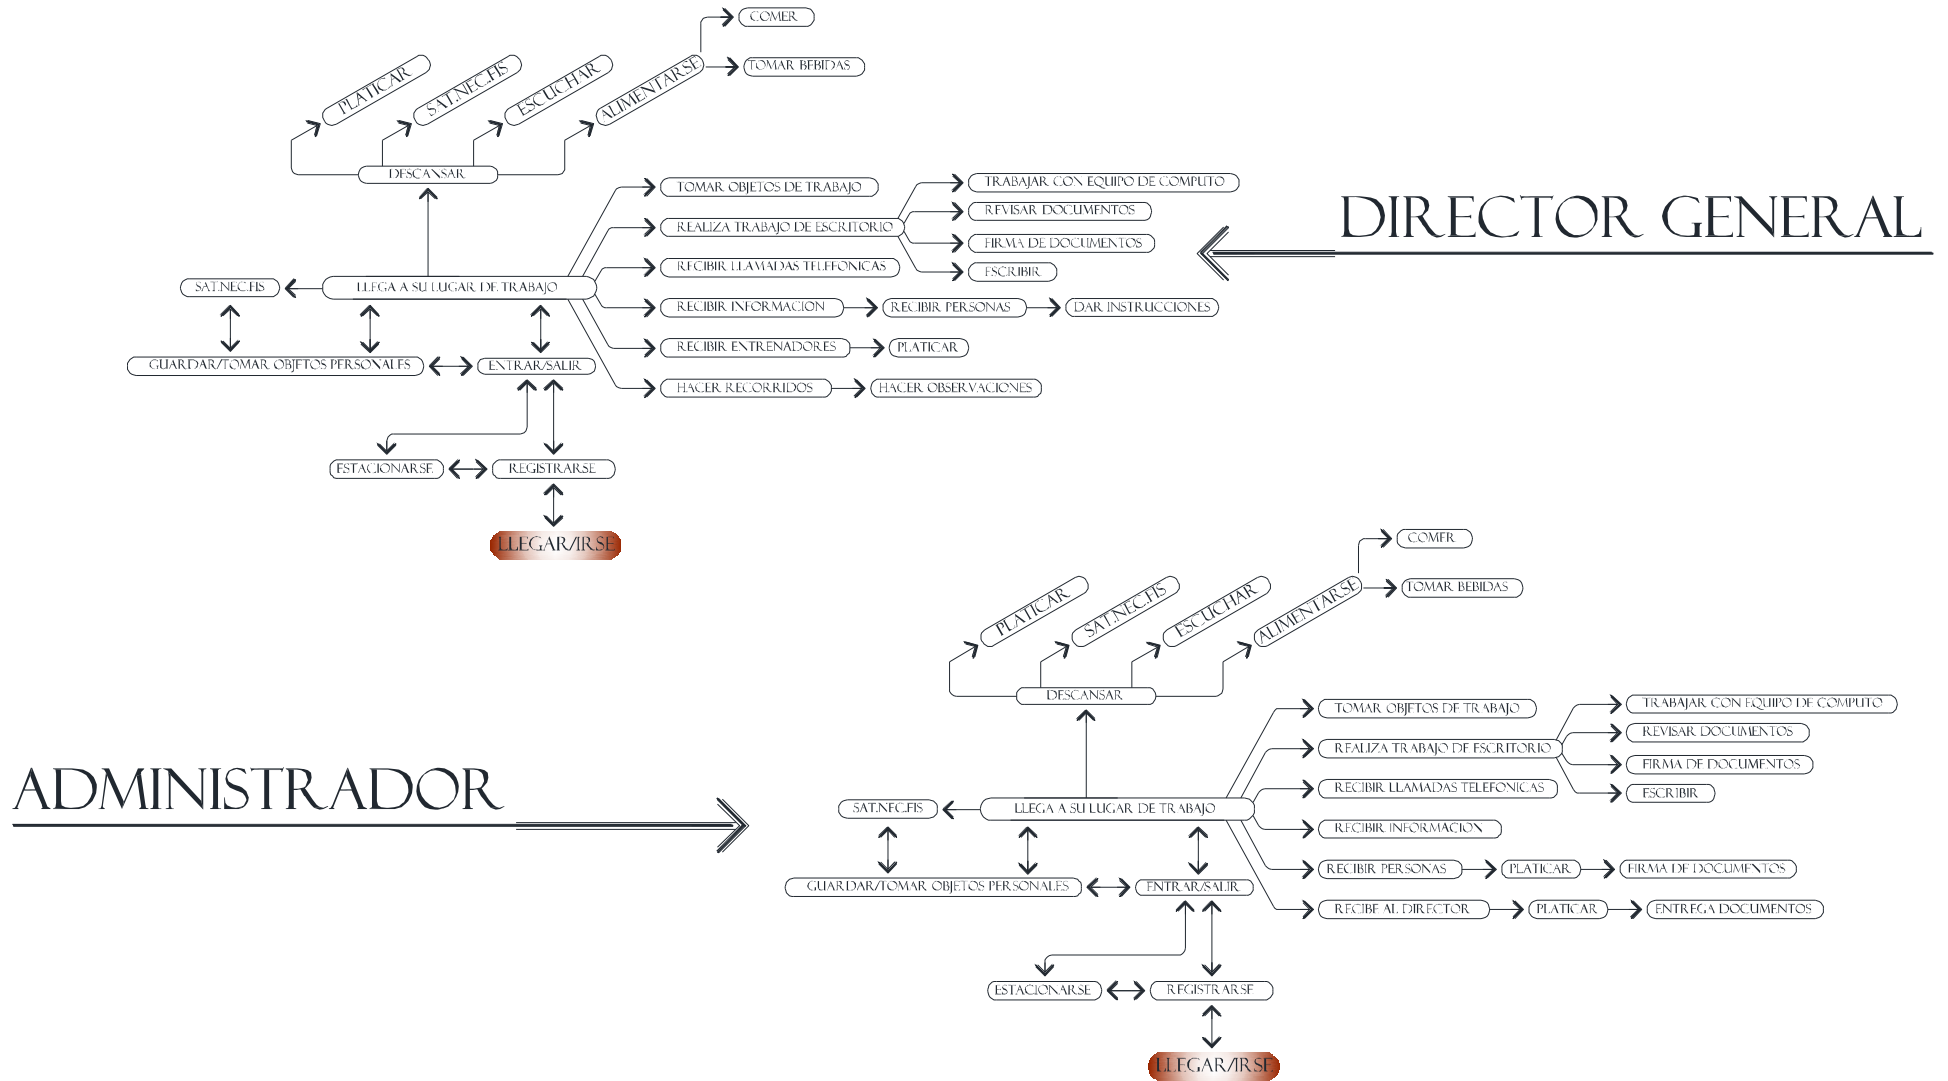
COMER
TOMAR BEBIDAS
PLATICAR
SAT.NEC.FIS
ESCUCHAR
ALIMENTARSE
DESCANSAR
TOMAR OBJETOS DE TRABAJO
REALIZA TRABAJO DE ESCRITORIO
TRABAJAR CON EQUIPO DE COMPUTO
REVISAR DOCUMENTOS
FIRMA DE DOCUMENTOS
ESCRIBIR
DIRECTOR GENERAL
SAT.NEC.FIS
LLEGA A SU LUGAR DE TRABAJO
RECIBIR LLAMADAS TELEFONICAS
RECIBIR INFORMACION
RECIBIR PERSONAS
DAR INSTRUCCIONES
RECIBIR ENTRENADORES
PLATICAR
HACER RECORRIDOS
HACER OBSERVACIONES
GUARDAR/TOMAR OBJETOS PERSONALES
ENTRAR/SALIR
ESTACIONARSE
REGISTRARSE
LLEGAR/IRSE

COMER
TOMAR BEBIDAS
PLATICAR
SAT.NEC.FIS
ESCUCHAR
ALIMENTARSE
DESCANSAR
TOMAR OBJETOS DE TRABAJO
REALIZA TRABAJO DE ESCRITORIO
TRABAJAR CON EQUIPO DE COMPUTO
REVISAR DOCUMENTOS
FIRMA DE DOCUMENTOS
ESCRIBIR
ADMINISTRADOR
SAT.NEC.FIS
LLEGA A SU LUGAR DE TRABAJO
RECIBIR LLAMADAS TELEFONICAS
RECIBIR INFORMACION
GUARDAR/TOMAR OBJETOS PERSONALES
ENTRAR/SALIR
RECIBIR PERSONAS
PLATICAR
FIRMA DE DOCUMENTOS
RECIBE AL DIRECTOR
PLATICAR
ENTREGA DOCUMENTOS
ESTACIONARSE
REGISTRARSE
LLEGAR/IRSE